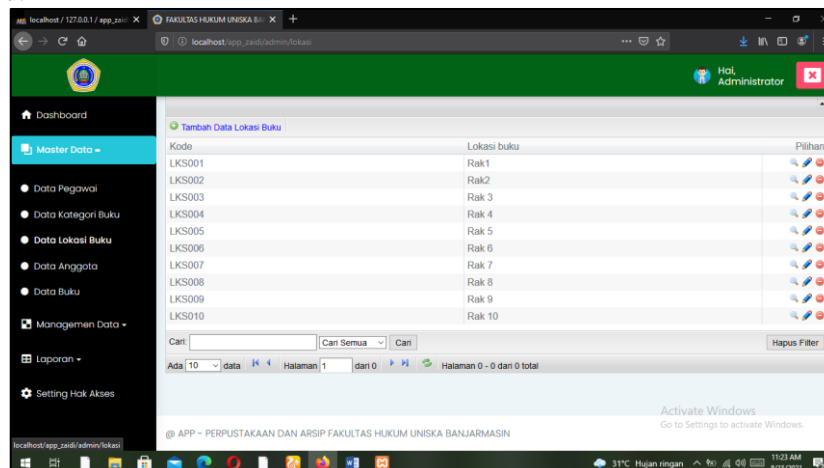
localhost / 127.0.0.1 / app_zaidi ✕
FAKULTAS HUKUM UNISKA BA ✕
+
localhost/app_zaidi/admin/lokasi

Hai,
Administrator

Dashboard
Master Data
Data Pegawai
Data Kategori Buku
Data Lokasi Buku
Data Anggota
Data Buku
Managemen Data
Laporan
Setting Hak Akses

Tambah Data Lokasi Buku

| Kode | Lokasi buku | Pilihan |
|---|---|---|
| LKS001 | Rak1 | |
| LKS002 | Rak2 | |
| LKS003 | Rak 3 | |
| LKS004 | Rak 4 | |
| LKS005 | Rak 5 | |
| LKS006 | Rak 6 | |
| LKS007 | Rak 7 | |
| LKS008 | Rak 8 | |
| LKS009 | Rak 9 | |
| LKS010 | Rak 10 | |

Cari: Cari Semua Cari Hapus Filter
Ada 10 data Halaman 1 dari 0 Halaman 0 - 0 dari 0 total

Activate Windows
Go to Settings to activate Windows.

@ APP - PERPUSTAKAAN DAN ARSIP FAKULTAS HUKUM UNISKA BANJARMASIN

localhost/app_zaidi/admin/lokasi

31°C Hujan ringan 11:23 AM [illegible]